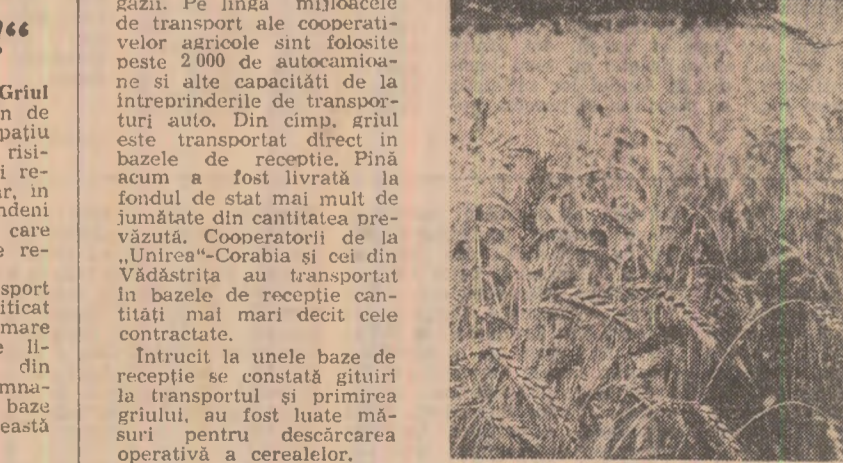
966

Griul
n de
pațiu
risi-
i re-
ar, in
ndeni
care
e re-

sport
iticat
mare
e li-
din
mna-
baze
această

gazii. Pe lingă mijloacele de transport ale cooperativelor agricole sint folosite peste 2 000 de autocamioane și alte capacități de la întreprinderile de transporturi auto. Din cimp, griul este transportat direct in bazele de recepție. Pină acum a fost livrată la fondul de stat mai mult de jumătate din cantitatea prevăzută. Cooperatorii de la „Unirea"-Corabia și cei din Vădăstrița au transportat în bazele de recepție cantități mai mari decit cele contractate.

Întrucit la unele baze de recepție se constată gituiri la transportul și primirea griului, au fost luate măsuri pentru descărcarea operativă a cerealelor.